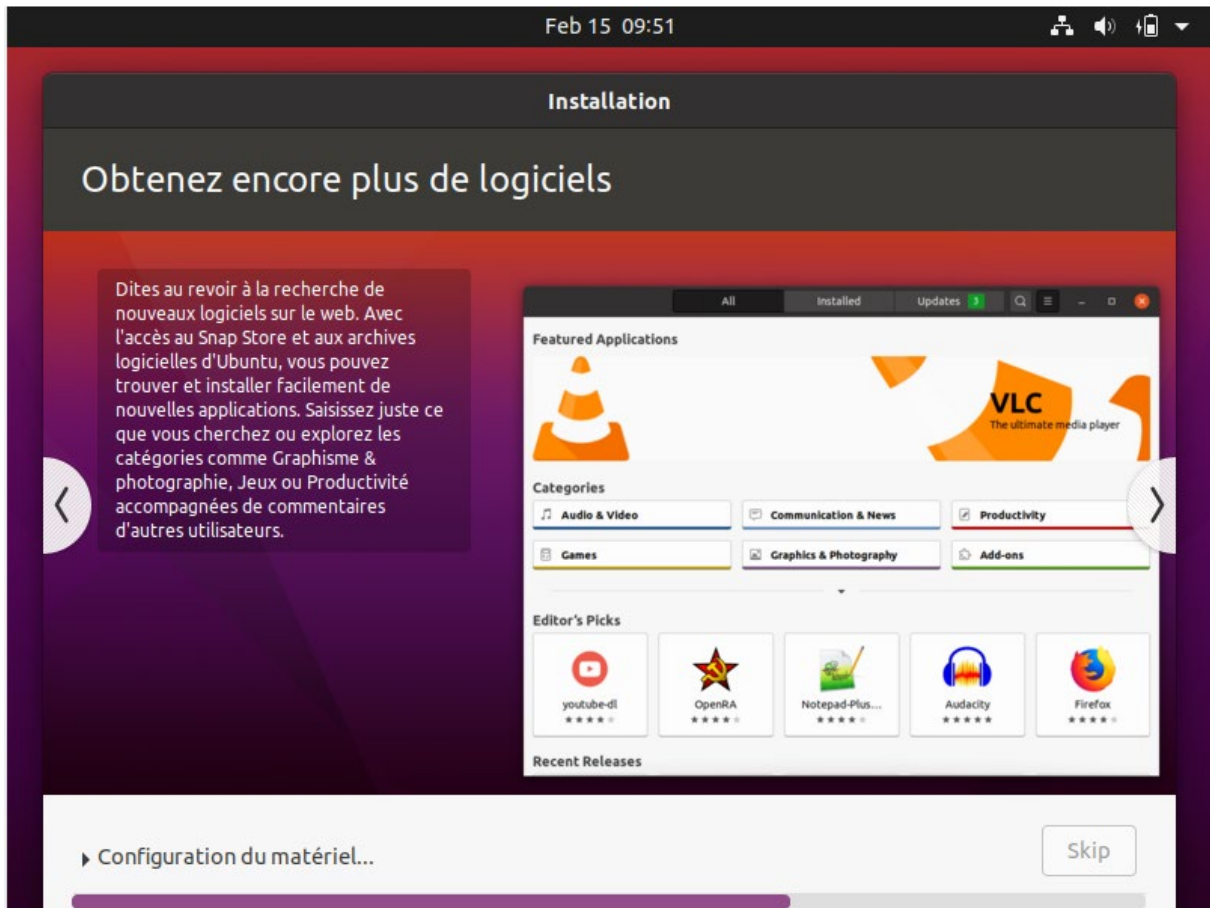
Feb 15 09:51

Installation

Obtenez encore plus de logiciels

Dites au revoir à la recherche de nouveaux logiciels sur le web. Avec l'accès au Snap Store et aux archives logicielles d'Ubuntu, vous pouvez trouver et installer facilement de nouvelles applications. Saisissez juste ce que vous cherchez ou explorez les catégories comme Graphisme & photographie, Jeux ou Productivité accompagnées de commentaires d'autres utilisateurs.

All Installed Updates 3

Featured Applications

VLC
The ultimate media player

Categories

Audio & Video
Communication & News
Productivity
Games
Graphics & Photography
Add-ons

Editor's Picks

youtube-dl
OpenRA
Notepad-Plus...
Audacity
Firefox

Recent Releases

Configuration du matériel...

Skip